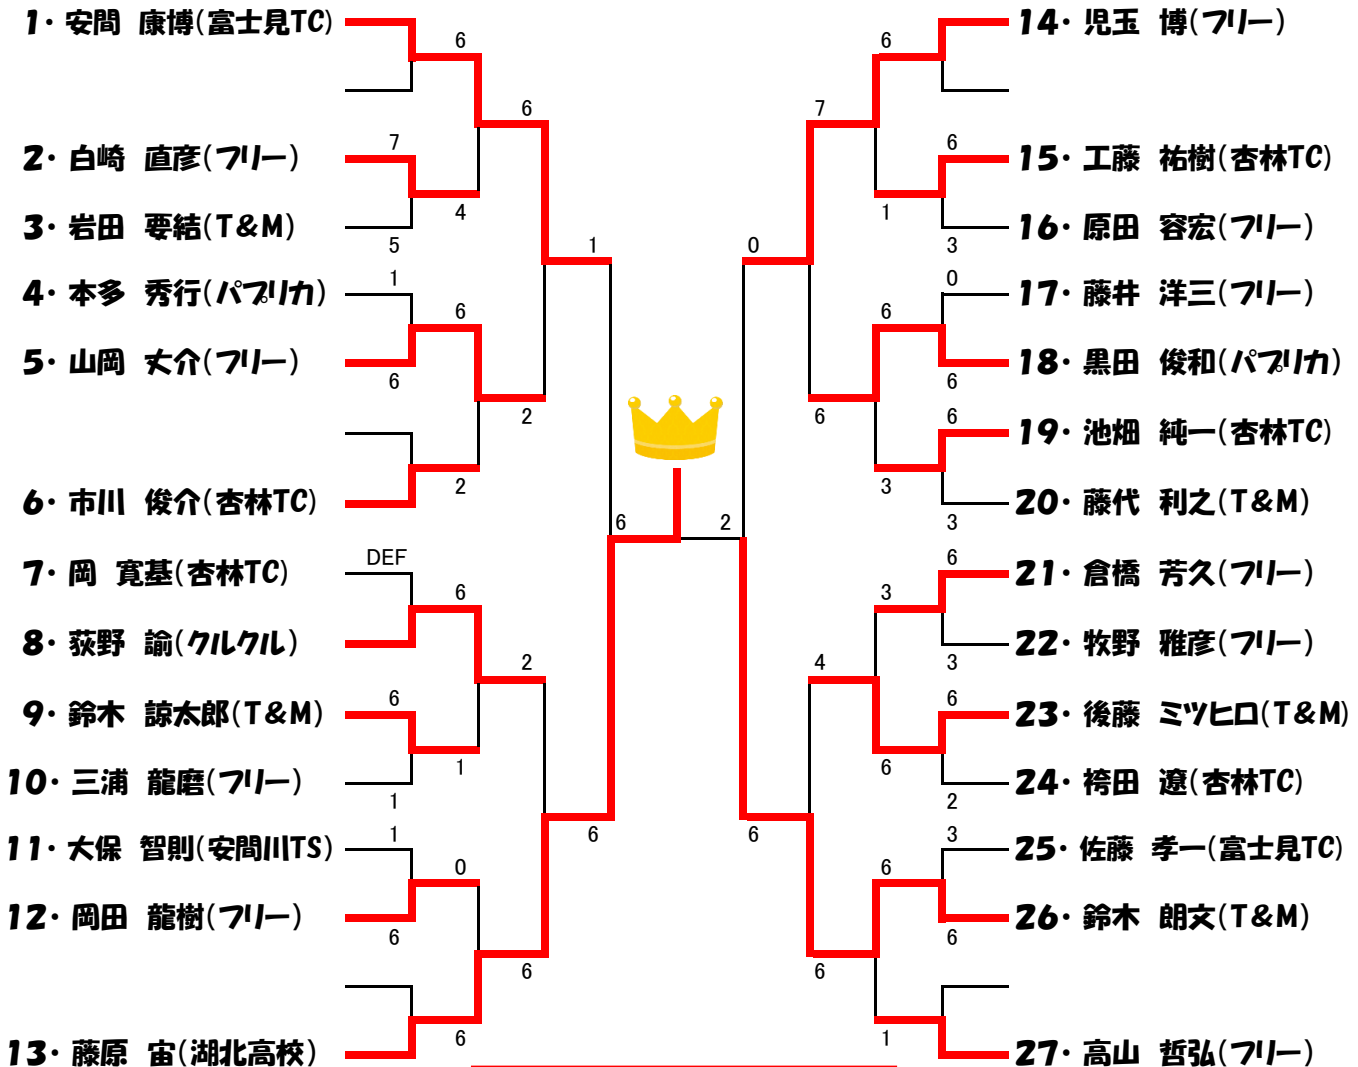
1・安間　康博(富士見TC)
2・白崎　直彦(フリー)
3・岩田　要結(T&M)
4・本多　秀行(パプリカ)
5・山岡　大介(フリー)
6・市川　俊介(杏林TC)
7・岡　寛基(杏林TC)
8・荻野　諭(クルクル)
9・鈴木　諒太郎(T&M)
10・三浦　龍磨(フリー)
11・大保　智則(安間川TS)
12・岡田　龍樹(フリー)
13・藤原　宙(湖北高校)

14・児玉　博(フリー)
15・工藤　祐樹(杏林TC)
16・原田　容宏(フリー)
17・藤井　洋三(フリー)
18・黒田　俊和(パプリカ)
19・池畑　純一(杏林TC)
20・藤代　利之(T&M)
21・倉橋　芳久(フリー)
22・牧野　雅彦(フリー)
23・後藤　ミツヒロ(T&M)
24・誇田　遼(杏林TC)
25・佐藤　孝一(富士見TC)
26・鈴木　朗文(T&M)
27・高山　哲弘(フリー)

6 6 7 4 5 1 6 6 2 2 1 DEF 6 2 6 1 1 1 0 6 6 6 6 6 6 2
6 7 6 1 3 0 0 6 6 6 6 3 3 2 6 3 3 4 6 6 2 3 6 6 6 6 1